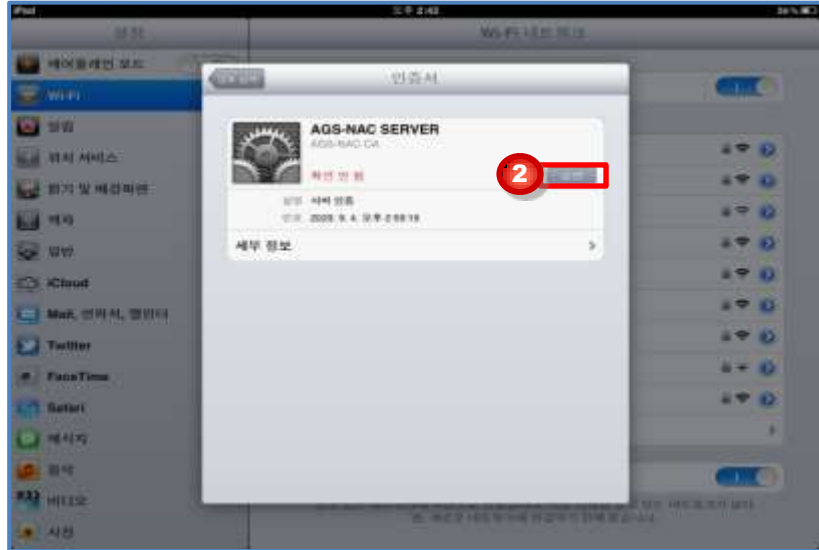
iPad
오후 2:42
36%

설정
Wi-Fi 네트워크

에어플레인 모드
Wi-Fi
알림
위치 서비스
밝기 및 배경화면
액자
일반
iCloud
Mail, 연락처, 캘린더
Twitter
FaceTime
Safari
메시지
음악
비디오
사진

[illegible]
인증서

AGS-NAC SERVER
AGS-NAC CA
확인 안 됨
2
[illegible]
설명 서버 인증
만료 2025. 9. 4. 오후 2:55:15
세부 정보

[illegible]